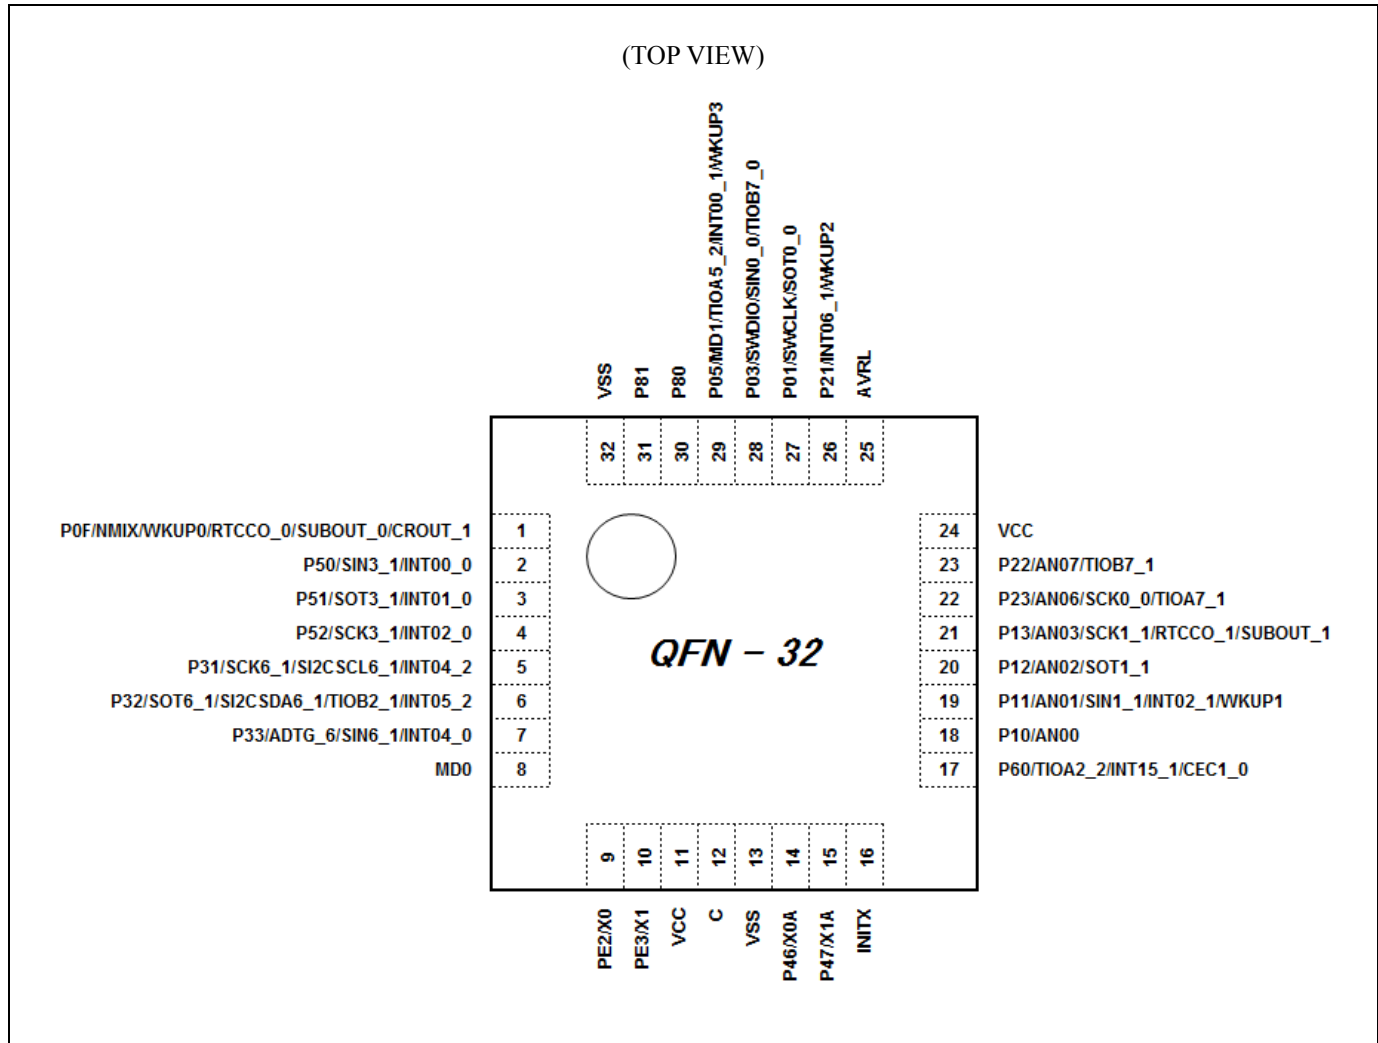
(TOP VIEW)

VSS
P81
P80
P05/MD1/TIOA5_2/INT00_1/WKUP3
P03/SWDIO/SIN0_0/TIOB7_0
P01/SWCLK/SOT0_0
P21/INT06_1/WKUP2
AVRL

32
31
30
29
28
27
26
25

P0F/NMIX/WKUP0/RTCCO_0/SUBOUT_0/CROUT_1 1
P50/SIN3_1/INT00_0 2
P51/SOT3_1/INT01_0 3
P52/SCK3_1/INT02_0 4
P31/SCK6_1/SI2CSCL6_1/INT04_2 5
P32/SOT6_1/SI2CSDA6_1/TIOB2_1/INT05_2 6
P33/ADTG_6/SIN6_1/INT04_0 7
MD0 8

QFN – 32

24 VCC
23 P22/AN07/TIOB7_1
22 P23/AN06/SCK0_0/TIOA7_1
21 P13/AN03/SCK1_1/RTCCO_1/SUBOUT_1
20 P12/AN02/SOT1_1
19 P11/AN01/SIN1_1/INT02_1/WKUP1
18 P10/AN00
17 P60/TIOA2_2/INT15_1/CEC1_0

9
10
11
12
13
14
15
16

PE2/X0
PE3/X1
VCC
C
VSS
P46/X0A
P47/X1A
INITX